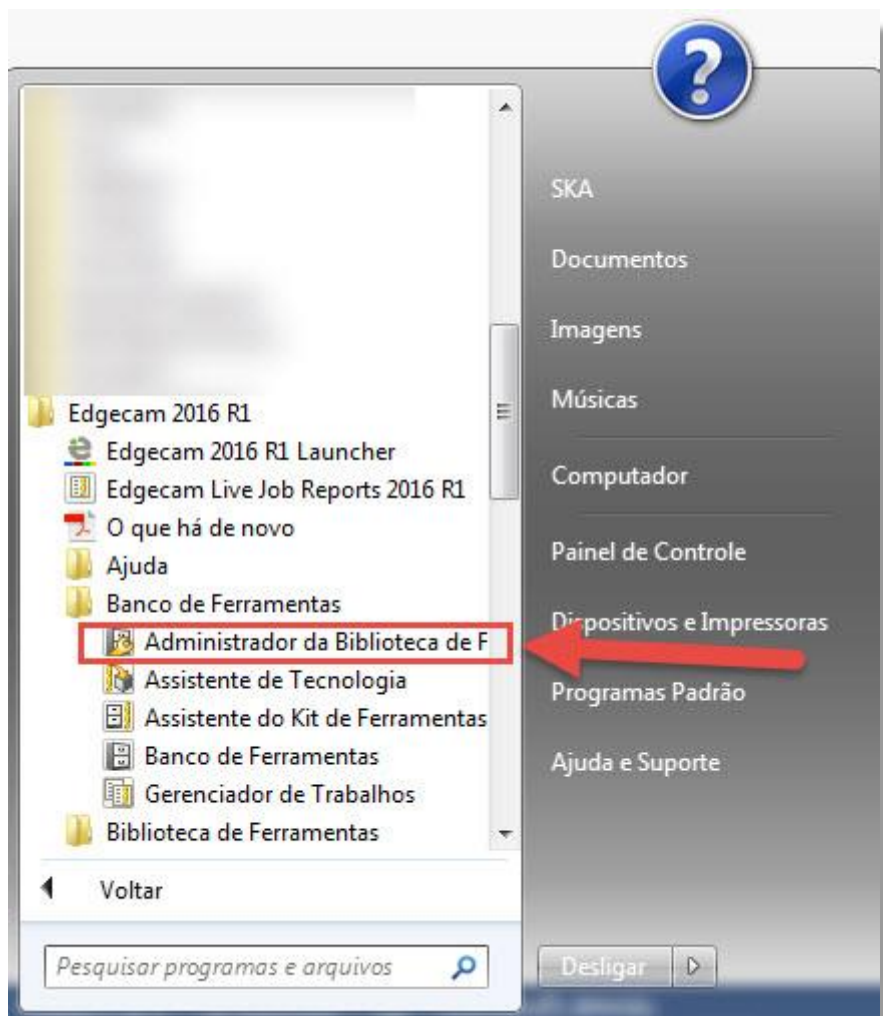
Edgecam 2016 R1
Edgecam 2016 R1 Launcher
Edgecam Live Job Reports 2016 R1
O que há de novo
Ajuda
Banco de Ferramentas
Administrador da Biblioteca de F
Assistente de Tecnologia
Assistente do Kit de Ferramentas
Banco de Ferramentas
Gerenciador de Trabalhos
Biblioteca de Ferramentas
Voltar
Pesquisar programas e arquivos

SKA
Documentos
Imagens
Músicas
Computador
Painel de Controle
Dispositivos e Impressoras
Programas Padrão
Ajuda e Suporte
Desligar